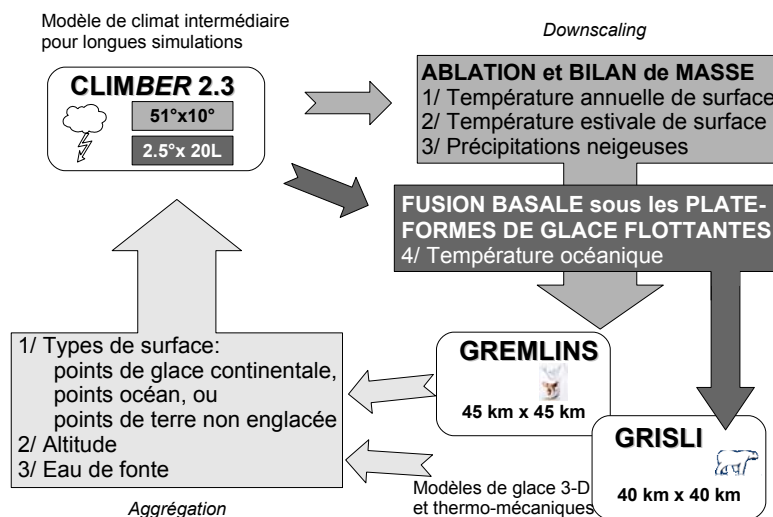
Modèle de climat intermédiaire pour longues simulations

Downscaling

CLIMBER 2.3

51°x10°

2.5°x 20L

ABLATION et BILAN de MASSE
1/ Température annuelle de surface
2/ Température estivale de surface
3/ Précipitations neigeuses

FUSION BASALE sous les PLATE-FORMES DE GLACE FLOTTANTES
4/ Température océanique

1/ Types de surface:
points de glace continentale,
points océan, ou
points de terre non englacée
2/ Altitude
3/ Eau de fonte

GREMLINS
45 km x 45 km

GRISLI
40 km x 40 km

Modèles de glace 3-D et thermo-mécaniques

Aggrégation